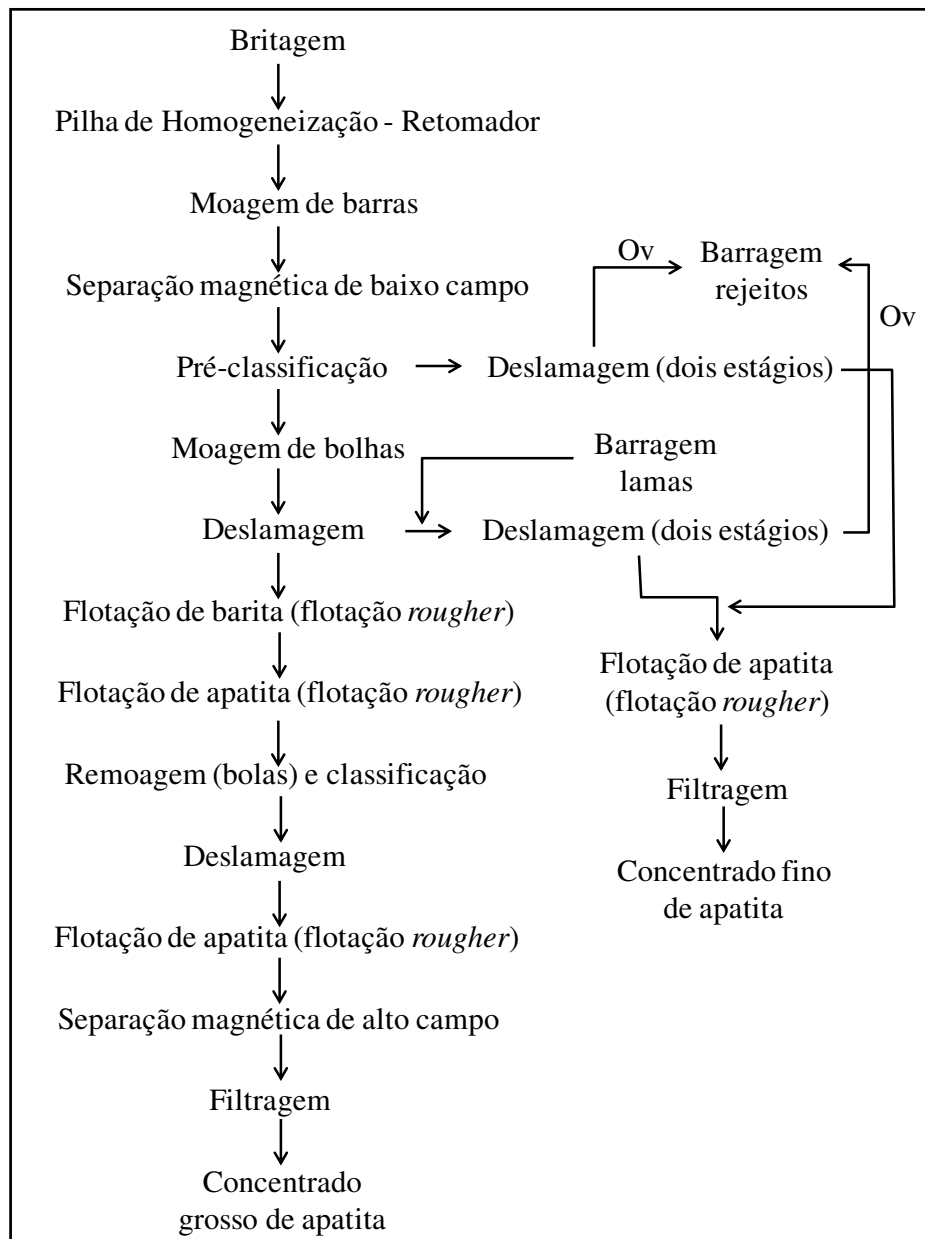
Britagem

Pilha de Homogeneização - Retomador

Moagem de barras

Separação magnética de baixo campo

Ov

Barragem rejeitos

Ov

Pré-classificação

Deslamagem (dois estágios)

Moagem de bolhas

Barragem lamas

Deslamagem

Deslamagem (dois estágios)

Flotação de barita (flotação rougher)

Flotação de apatita (flotação rougher)

Flotação de apatita (flotação rougher)

Remoagem (bolas) e classificação

Filtragem

Deslamagem

Concentrado fino de apatita

Flotação de apatita (flotação rougher)

Separação magnética de alto campo

Filtragem

Concentrado grosso de apatita